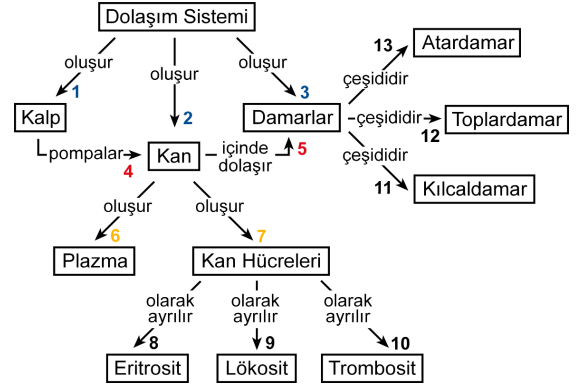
Dolaşım Sistemi

oluşur 1
oluşur 2
oluşur 3

Kalp
pompalar 4
Kan
içinde dolaşır 5
Damarlar

13 çeşididir
Atardamar
çeşididir 12
Toplardamar
çeşididir 11
Kılcaldamar

oluşur 6
oluşur 7

Plazma
Kan Hücreleri

olarak ayrılır 8
olarak ayrılır 9
olarak ayrılır 10

Eritrosit
Lökosit
Trombosit